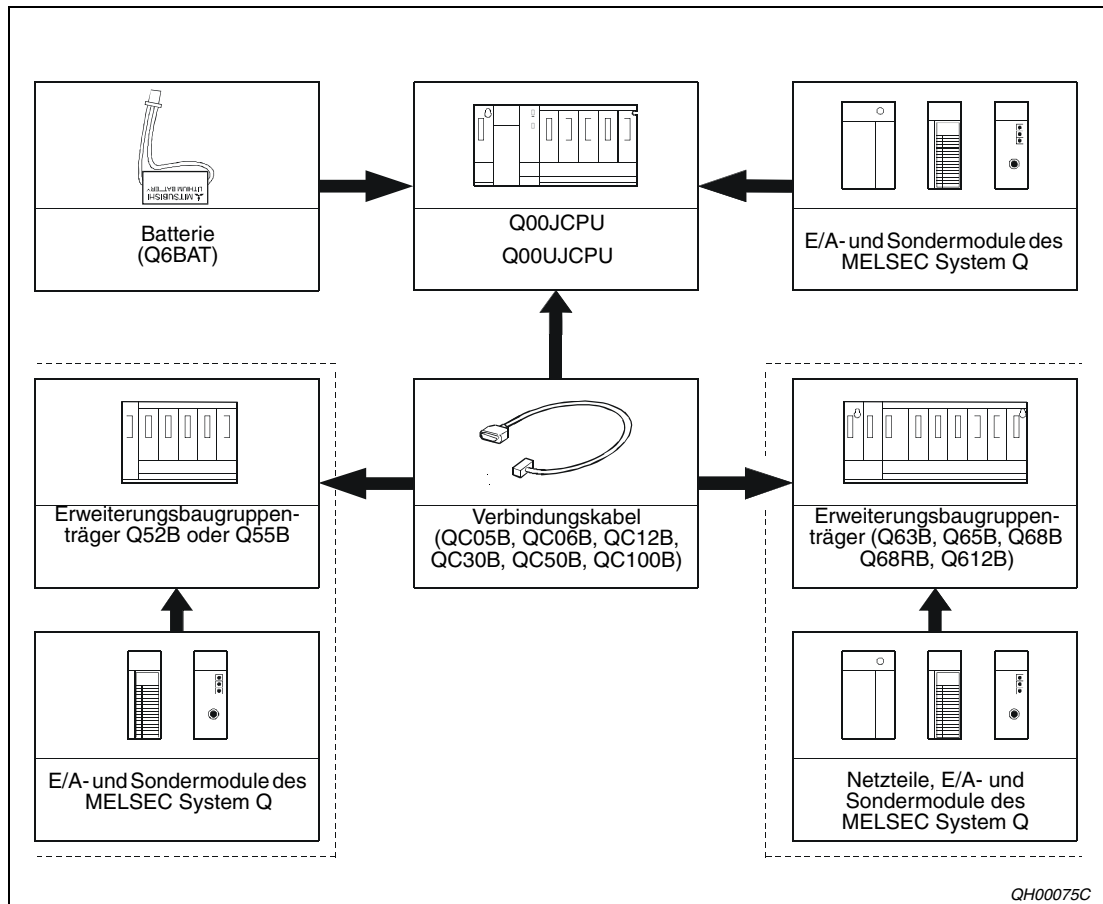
MITSUBISHI LITHIUM BATTERY

Batterie (Q6BAT)

Q00JCPU
Q00UJCPU

E/A- und Sondermodule des MELSEC System Q

Erweiterungsbaugruppenträger Q52B oder Q55B

Verbindungskabel (QC05B, QC06B, QC12B, QC30B, QC50B, QC100B)

Erweiterungsbaugruppenträger (Q63B, Q65B, Q68B Q68RB, Q612B)

E/A- und Sondermodule des MELSEC System Q

Netzteile, E/A- und Sondermodule des MELSEC System Q

QH00075C